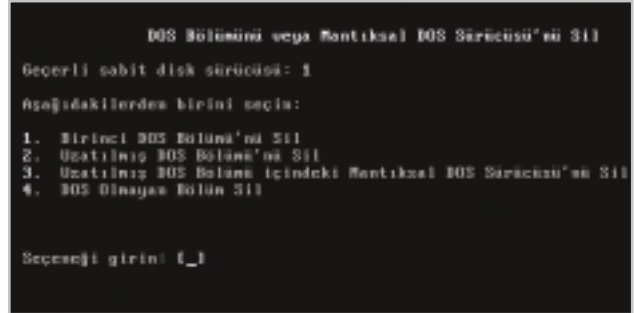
DOS Bölümünü veya Mantıksal DOS Sürücüsü'nü Sil

Geçerli sabit disk sürücüsü: 1

Aşağıdakilerden birini seçin:

1. Birincil DOS Bölümü'nü Sil
2. Uzatılmış DOS Bölümü'nü Sil
3. Uzatılmış DOS Bölümü içindeki Mantıksal DOS Sürücüsü'nü Sil
4. DOS Olmayan Bölüm Sil

Seçeneği girin: [_]